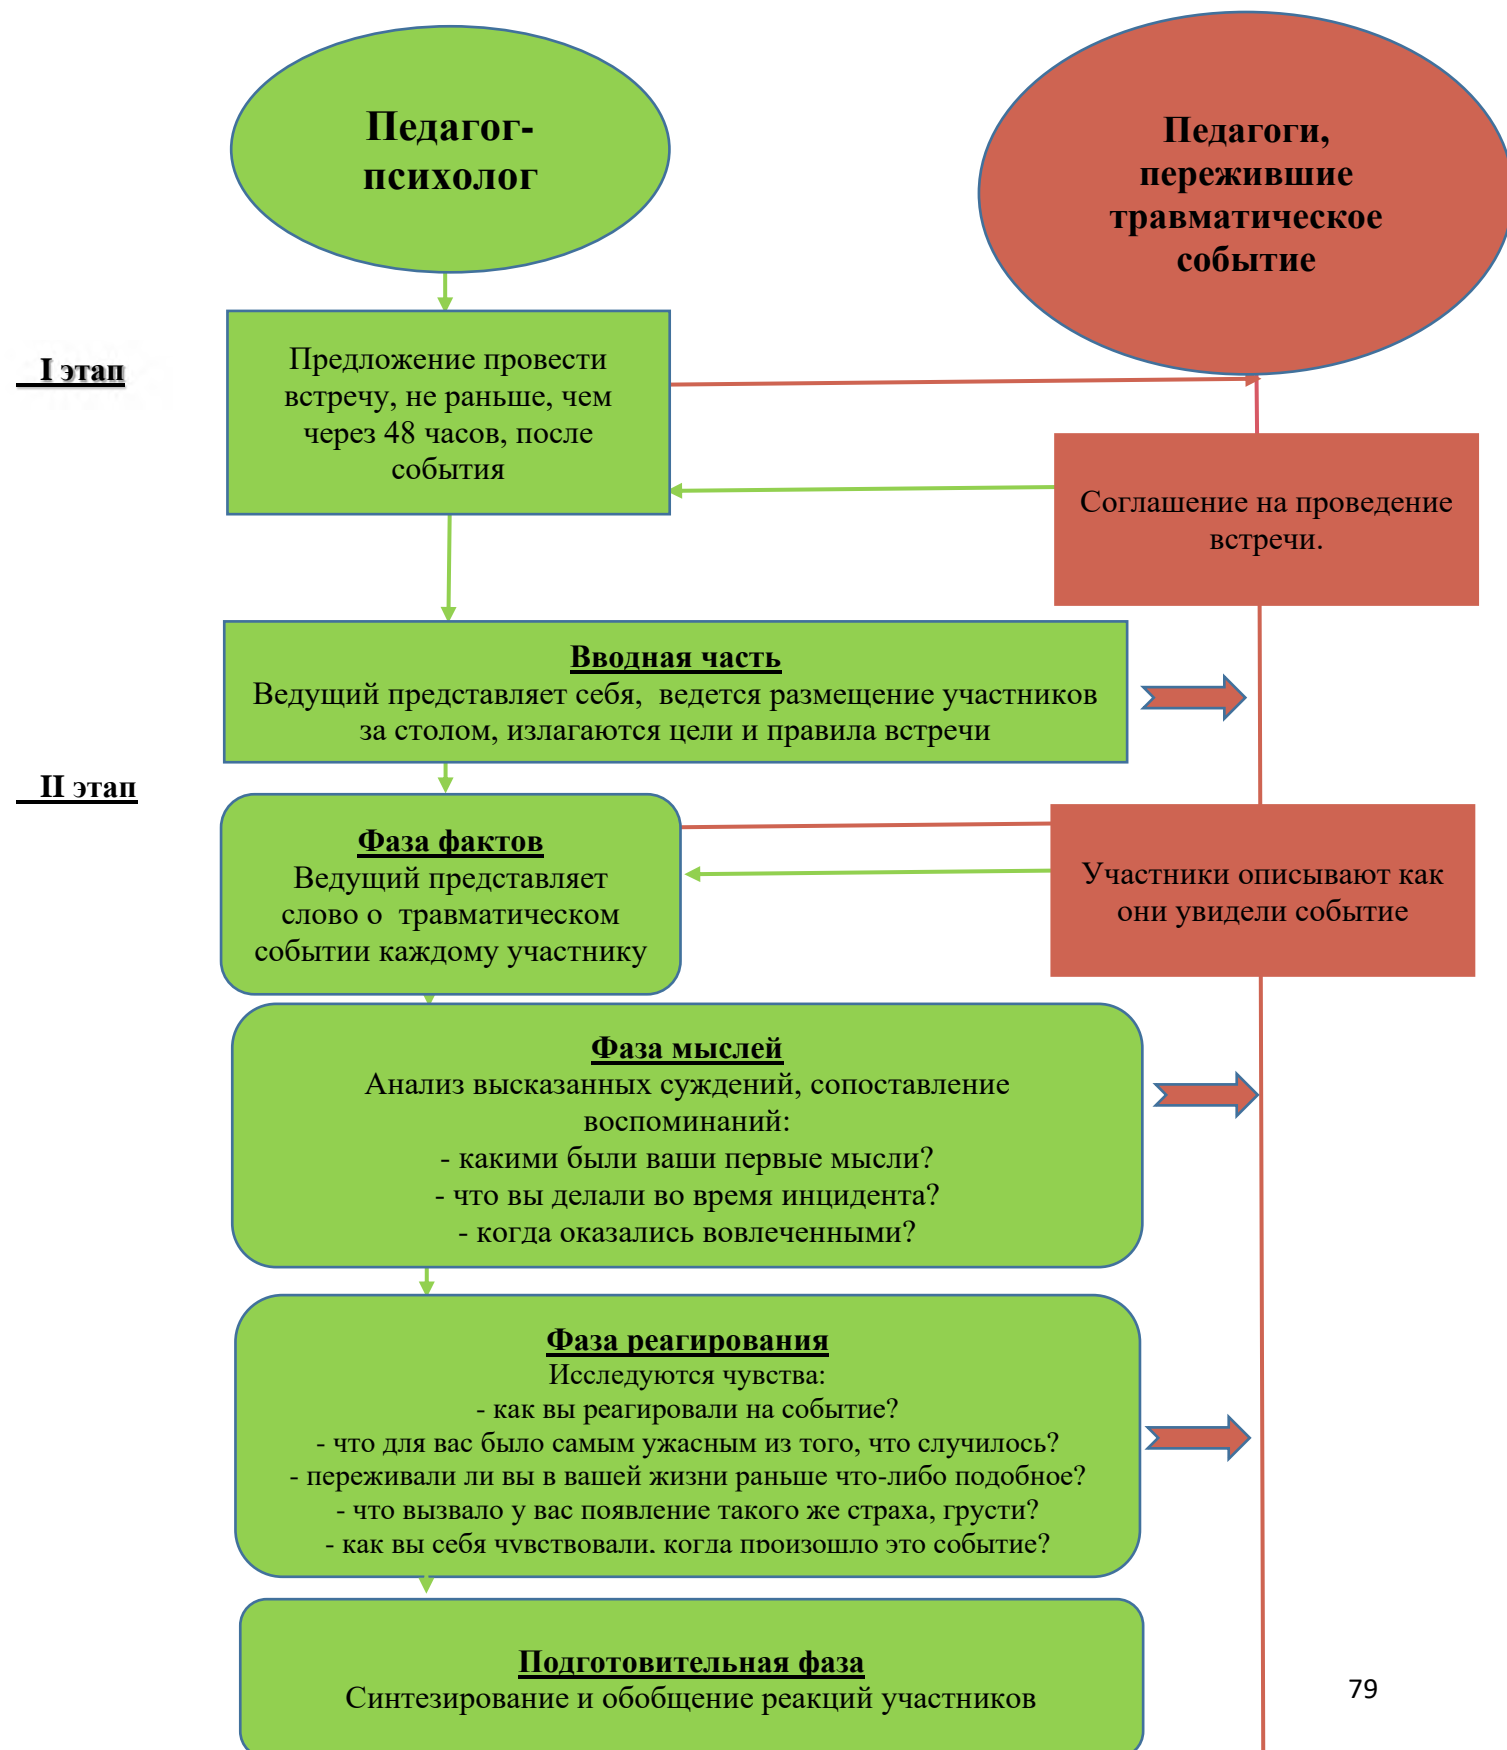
Педагог-психолог

Педагоги, пережившие травматическое событие

I этап

Предложение провести встречу, не раньше, чем через 48 часов, после события

Соглашение на проведение встречи.

Вводная часть
Ведущий представляет себя, ведется размещение участников за столом, излагаются цели и правила встречи

II этап

Фаза фактов
Ведущий представляет слово о травматическом событии каждому участнику

Участники описывают как они увидели событие

Фаза мыслей
Анализ высказанных суждений, сопоставление воспоминаний:
- какими были ваши первые мысли?
- что вы делали во время инцидента?
- когда оказались вовлеченными?

Фаза реагирования
Исследуются чувства:
- как вы реагировали на событие?
- что для вас было самым ужасным из того, что случилось?
- переживали ли вы в вашей жизни раньше что-либо подобное?
- что вызвало у вас появление такого же страха, грусти?
- как вы себя чувствовали, когда произошло это событие?

Подготовительная фаза
Синтезирование и обобщение реакций участников

79